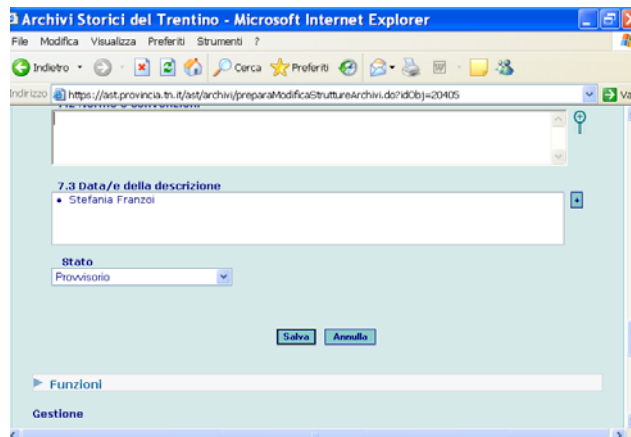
Archivi Storici del Trentino - Microsoft Internet Explorer

File Modifica Visualizza Preferiti Strumenti ?

Indietro Cerca Preferiti

Indirizzo https://ast.provincia.tn.it/ast/archivi/preparaModificaStruttureArchivi.do?idObj=20405

Va

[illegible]

7.3 Data/e della descrizione
• Stefania Franzoi

Stato
Provvisorio

Salva Annulla

Funzioni

Gestione